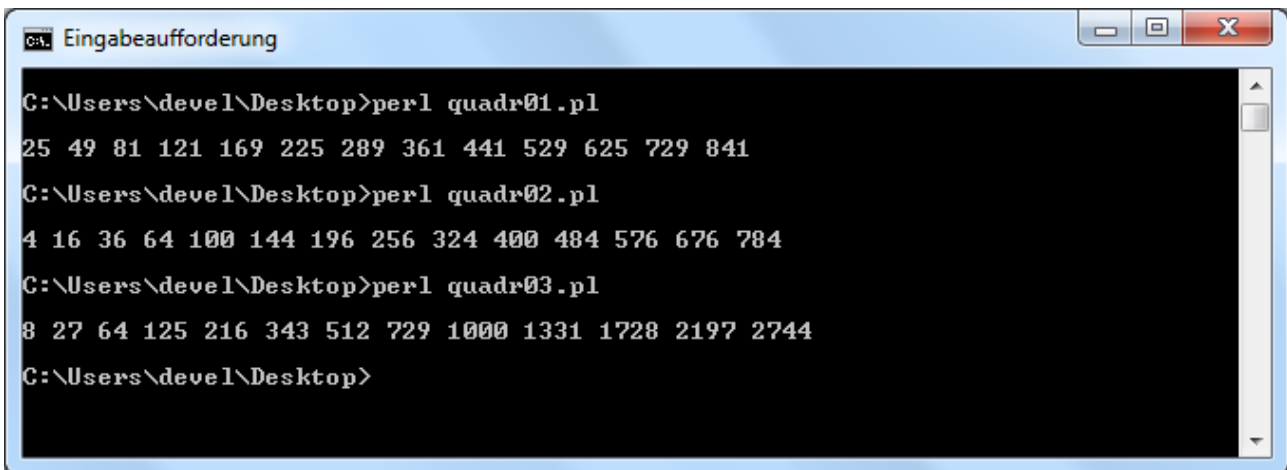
Eingabeaufforderung

C:\Users\devel\Desktop>perl quadr01.pl

25 49 81 121 169 225 289 361 441 529 625 729 841

C:\Users\devel\Desktop>perl quadr02.pl

4 16 36 64 100 144 196 256 324 400 484 576 676 784

C:\Users\devel\Desktop>perl quadr03.pl

8 27 64 125 216 343 512 729 1000 1331 1728 2197 2744

C:\Users\devel\Desktop>